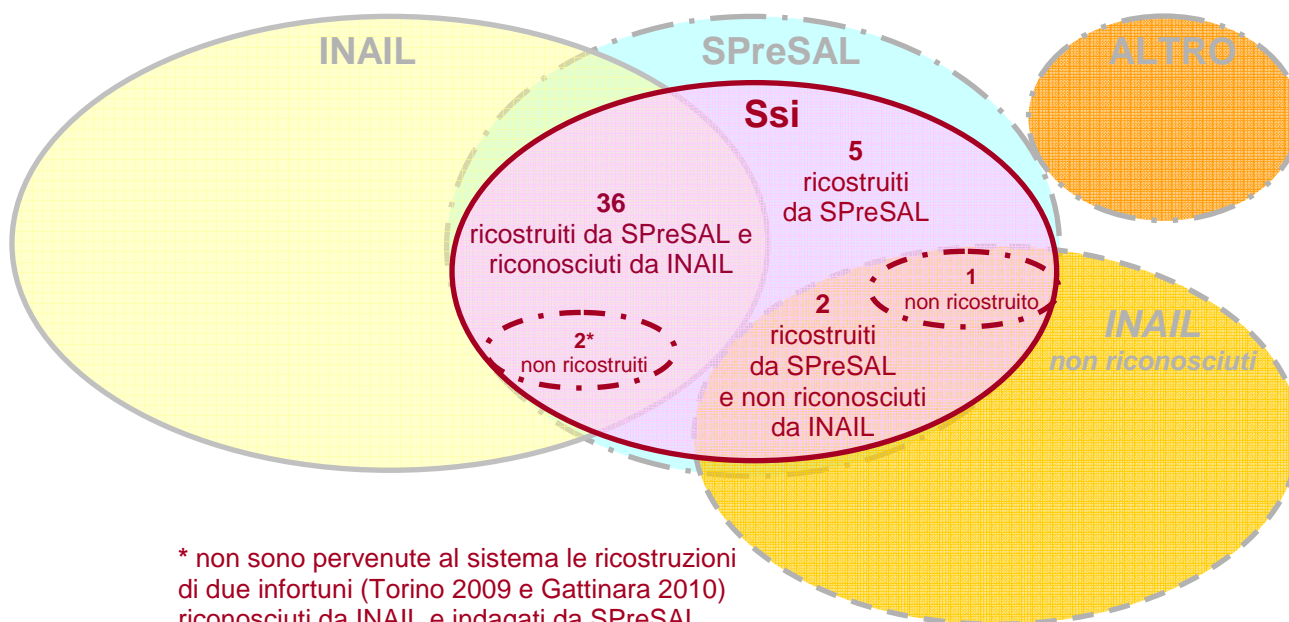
INAIL

SPreSAL

ALTRO

Ssi

5
ricostruiti
da SPreSAL

36
ricostruiti da SPreSAL e
riconosciuti da INAIL

1
non ricostruito

2
ricostruiti
da SPreSAL
e non riconosciuti
da INAIL

2*
non ricostruiti

INAIL
non riconosciuti

* non sono pervenute al sistema le ricostruzioni di due infortuni (Torino 2009 e Gattinara 2010) riconosciuti da INAIL e indagati da SPreSAL